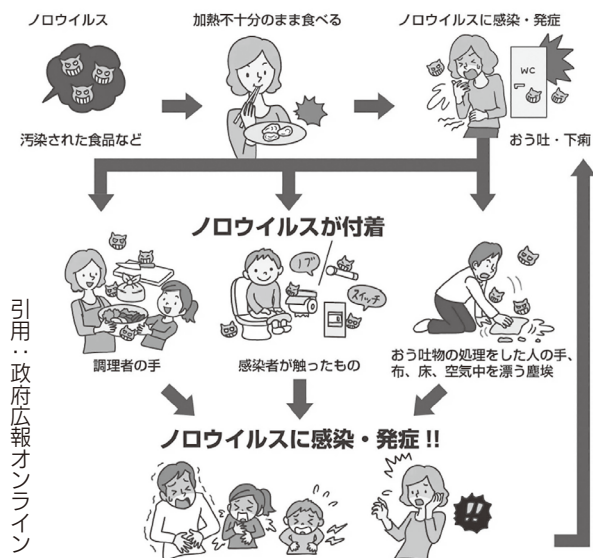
ノロウイルス

汚染された食品など

加熱不十分のまま食べる

ノロウイルスに感染・発症

WC

おう吐・下痢

ノロウイルスが付着

ノブ

スイッチ

調理者の手

感染者が触ったもの

おう吐物の処理をした人の手、布、床、空気中を漂う塵埃

ノロウイルスに感染・発症 !!

!!

引用：政府広報オンライン